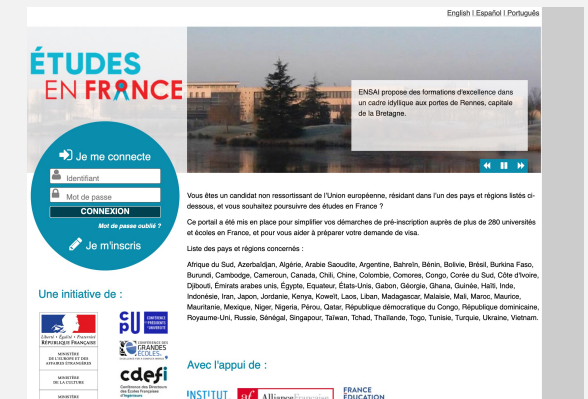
English | Español | Português

ÉTUDES EN FRANCE

ENSAI propose des formations d'excellence dans un cadre idyllique aux portes de Rennes, capitale de la Bretagne.

Je me connecte

Identifiant

Mot de passe

CONNEXION

Mot de passe oublié ?

Je m'inscris

Vous êtes un candidat non ressortissant de l'Union européenne, résidant dans l'un des pays et régions listés ci-dessous, et vous souhaitez poursuivre des études en France ?

Ce portail a été mis en place pour simplifier vos démarches de pré-inscription auprès de plus de 280 universités et écoles en France, et pour vous aider à préparer votre demande de visa.

Liste des pays et régions concernés :

Afrique du Sud, Azerbaïdjan, Algérie, Arabie Saoudite, Argentine, Bahreïn, Bénin, Bolivie, Brésil, Burkina Faso, Burundi, Cambodge, Cameroun, Canada, Chili, Chine, Colombie, Comores, Congo, Corée du Sud, Côte d'Ivoire, Djibouti, Émirats arabes unis, Égypte, Equateur, États-Unis, Gabon, Géorgie, Ghana, Guinée, Haïti, Inde, Indonésie, Iran, Japon, Jordanie, Kenya, Koweït, Laos, Liban, Madagascar, Malaisie, Mali, Maroc, Maurice, Mauritanie, Mexique, Niger, Nigeria, Pérou, Qatar, République démocratique du Congo, République dominicaine, Royaume-Uni, Russie, Sénégal, Singapour, Taïwan, Tchad, Thaïlande, Togo, Tunisie, Turquie, Ukraine, Vietnam.

Une initiative de :

Liberté • Égalité • Fraternité
RÉPUBLIQUE FRANÇAISE

MINISTÈRE DE L'EUROPE ET DES AFFAIRES ÉTRANGÈRES

MINISTÈRE DE LA CULTURE

MINISTÈRE

CPU
CONFÉRENCE DES PRÉSIDENTS D'UNIVERSITÉ

CONFÉRENCE DES GRANDES ÉCOLES

cdefi
Conférence des Directeurs des Écoles Françaises d'Ingénieurs

Avec l'appui de :

INSTITUT

Alliance Française

FRANCE ÉDUCATION